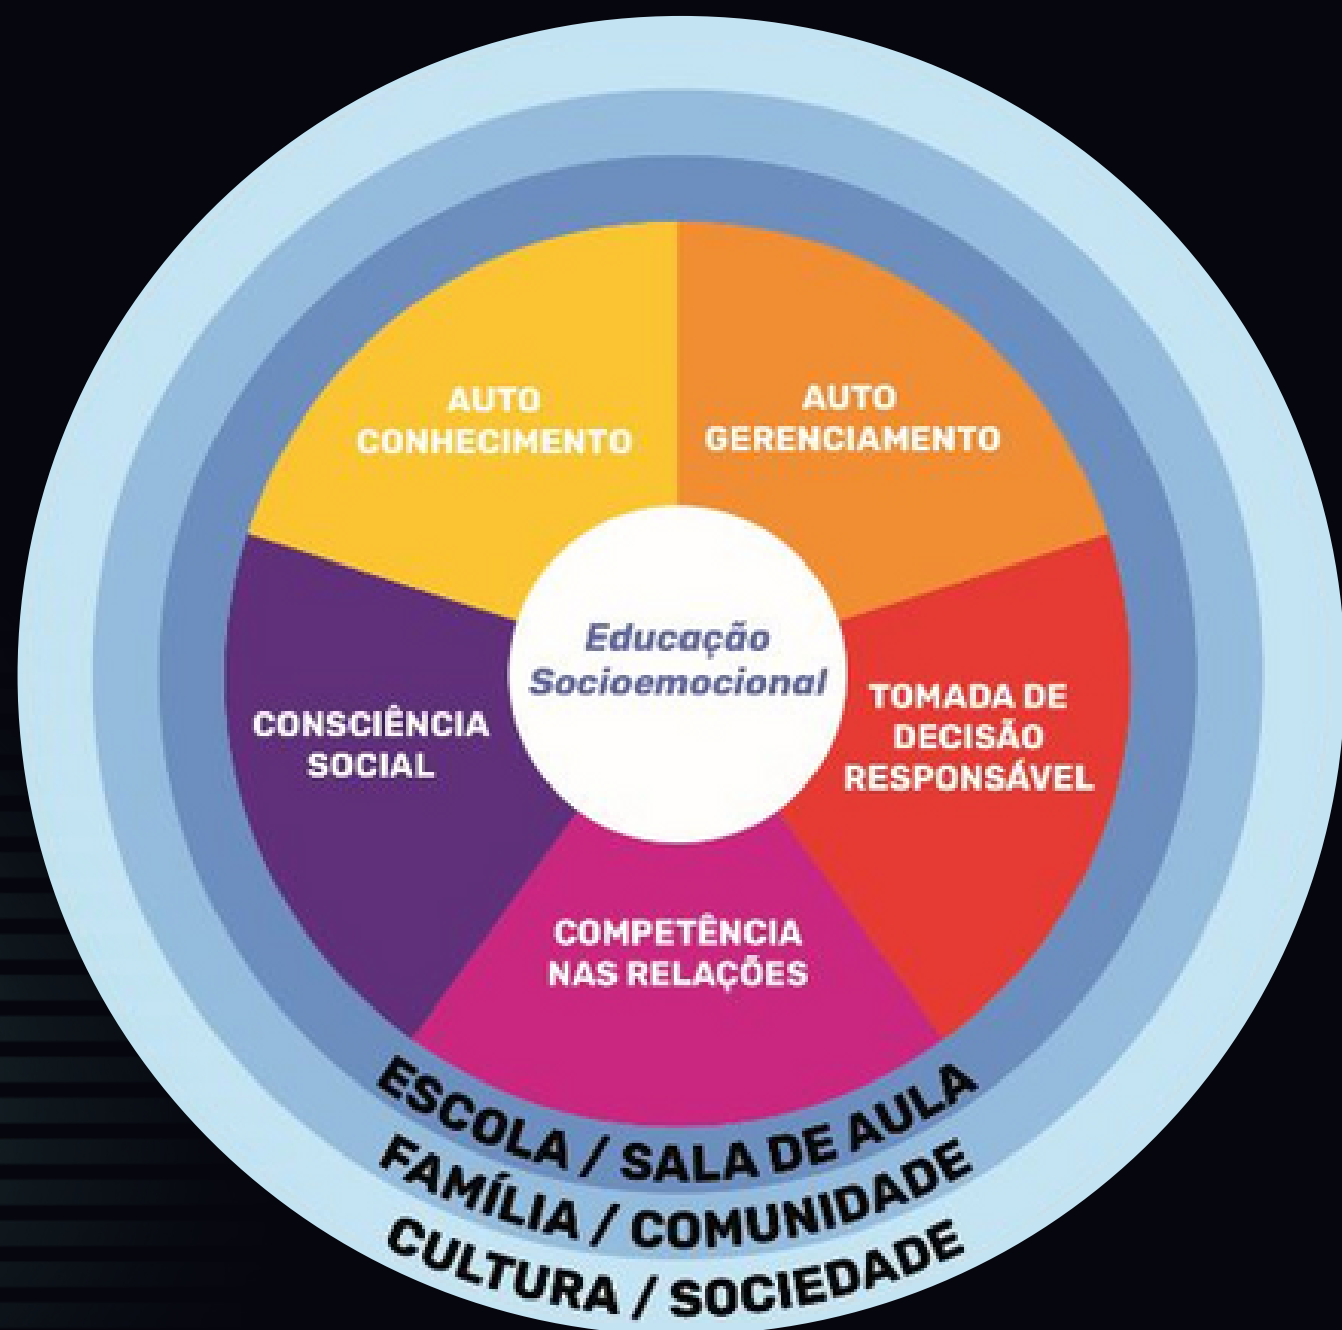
AUTO CONHECIMENTO

AUTO GERENCIAMENTO

Educação Socioemocional

CONSCIÊNCIA SOCIAL

TOMADA DE DECISÃO RESPONSÁVEL

COMPETÊNCIA NAS RELAÇÕES

ESCOLA / SALA DE AULA

FAMÍLIA / COMUNIDADE

CULTURA / SOCIEDADE